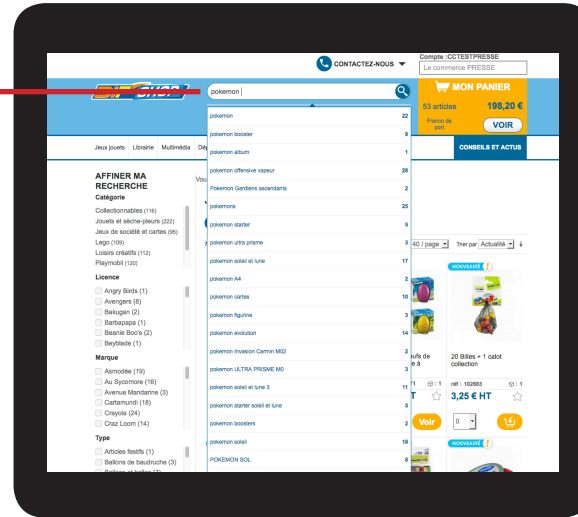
CONTACTEZ-NOUS

Compte :CCTESTPRESSE
Le commerce PRESSE

pokemon

MON PANIER
53 articles 198,20 €
Franco de port
VOIR

Jeux jouets Librairie Multimédia Dé

CONSEILS ET ACTUS

| | |
|---|---|
| pokemon | 22 |
| pokemon booster | 9 |
| pokemon album | 1 |
| pokemon offensive vapeur | 28 |
| Pokemon Gardiens ascendants | 2 |
| pokemons | 25 |
| pokemon starter | 8 |
| pokemon ultra prisme | 3 |
| pokemon soleil et lune | 17 |
| pokemon A4 | 2 |
| pokemon cartes | 10 |
| pokemon figurine | 3 |
| pokemon evolution | 14 |
| pokemon Invasion Carmin M02 | 2 |
| pokemon ULTRA PRISME M0 | 3 |
| pokemon soleil et lune 3 | 11 |
| pokemon starter soleil et lune | 5 |
| pokemon boosters | 2 |
| pokemon soleil | 18 |
| POKEMON SOL | 8 |

AFFINER MA RECHERCHE
Catégorie
Collectionnables (116)
Jouets et sèche-pleurs (222)
Jeux de société et cartes (95)
Lego (109)
Loisirs créatifs (112)
Playmobil (120)

Licence
Angry Birds (1)
Avengers (8)
Bakugan (2)
Barbapapa (1)
Beanie Boo's (2)
Beyblade (1)

Marque
Asmodée (19)
Au Sycomore (16)
Avenue Mandarine (3)
Cartamundi (18)
Crayola (24)
Craz Loom (14)

Type
Articles festifs (1)
Ballons de baudruche (3)

Vou

40 / page Trier par Actualité

NOUVEAUTÉ

20 Billes + 1 calot collection
réf : 102683
3,25 € HT
0
Voir

NOUVEAUTÉ